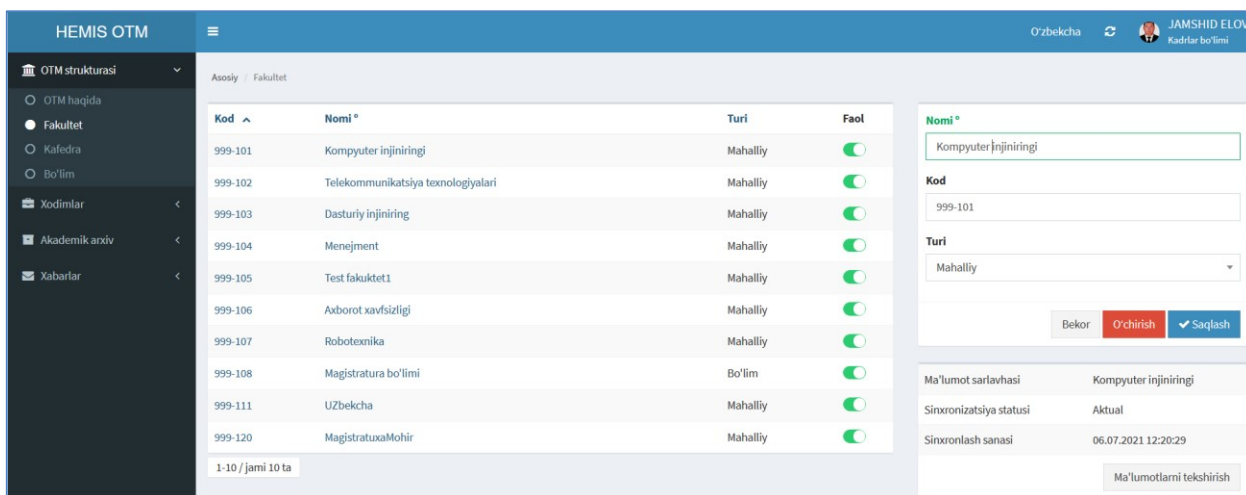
HEMIS OTM

O'zbekcha

JAMSHID ELOV
Kadrlar bo'limi

OTM strukturasi
OTM haqida
Fakultet
Kafedra
Bo'lim
Xodimlar
Akademik arxiv
Xabarlar

Asosiy / Fakultet

| Kod | Nomi * | Turi | Faol |
|---|---|---|---|
| 999-101 | Kompyuter injiniringi | Mahalliy | |
| 999-102 | Telekommunikatsiya texnologiyalari | Mahalliy | |
| 999-103 | Dasturiy injiniring | Mahalliy | |
| 999-104 | Menejment | Mahalliy | |
| 999-105 | Test fakuktet1 | Mahalliy | |
| 999-106 | Axborot xavfsizligi | Mahalliy | |
| 999-107 | Robotexnika | Mahalliy | |
| 999-108 | Magistratura bo'limi | Bo'lim | |
| 999-111 | UZbekcha | Mahalliy | |
| 999-120 | MagistratuxaMohir | Mahalliy | |

1-10 / jami 10 ta

Nomi *
Kompyuter injiniringi
Kod
999-101
Turi
Mahalliy

Bekor
O'chirish
Saqlash

| | |
|---|---|
| Ma'lumot sarlavhasi | Kompyuter injiniringi |
| Sinxronizatsiya statusi | Aktual |
| Sinxronlash sanasi | 06.07.2021 12:20:29 |

Ma'lumotlarni tekshirish